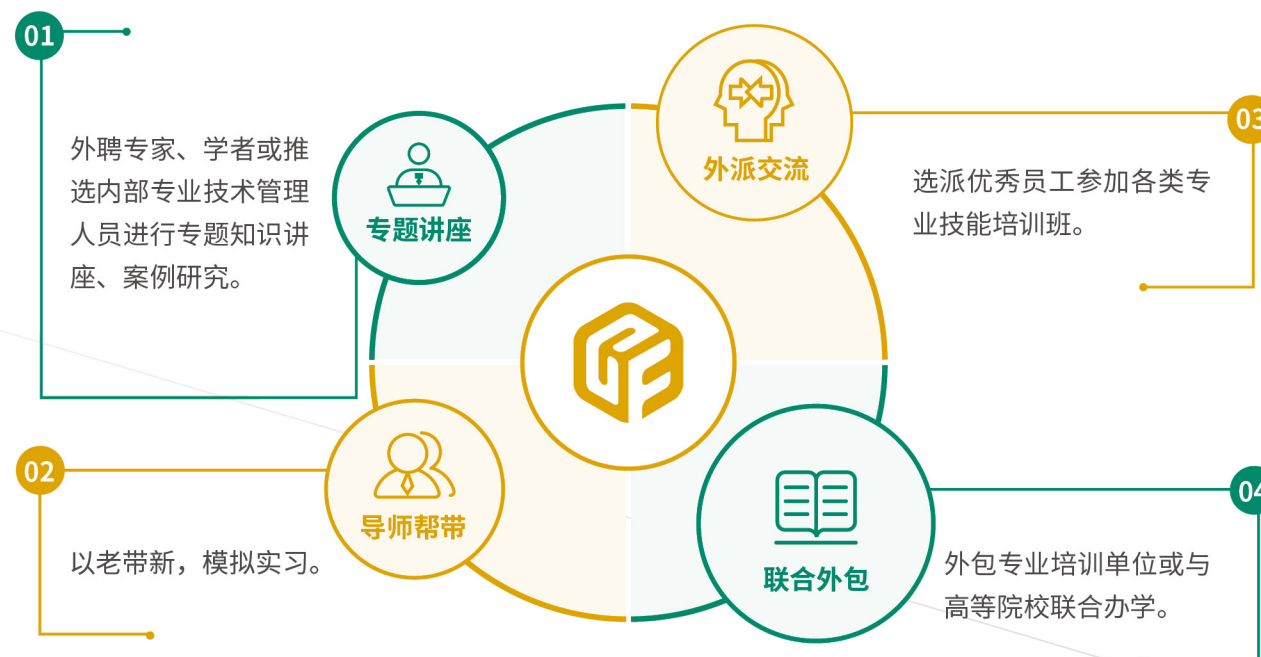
01

外聘专家、学者或推选内部专业技术管理人员进行专题知识讲座、案例研究。

专题讲座

外派交流

03

选派优秀员工参加各类专业技能培训班。

02

导师帮带

以老带新，模拟实习。

联合外包

04

外包专业培训单位或与高等院校联合办学。